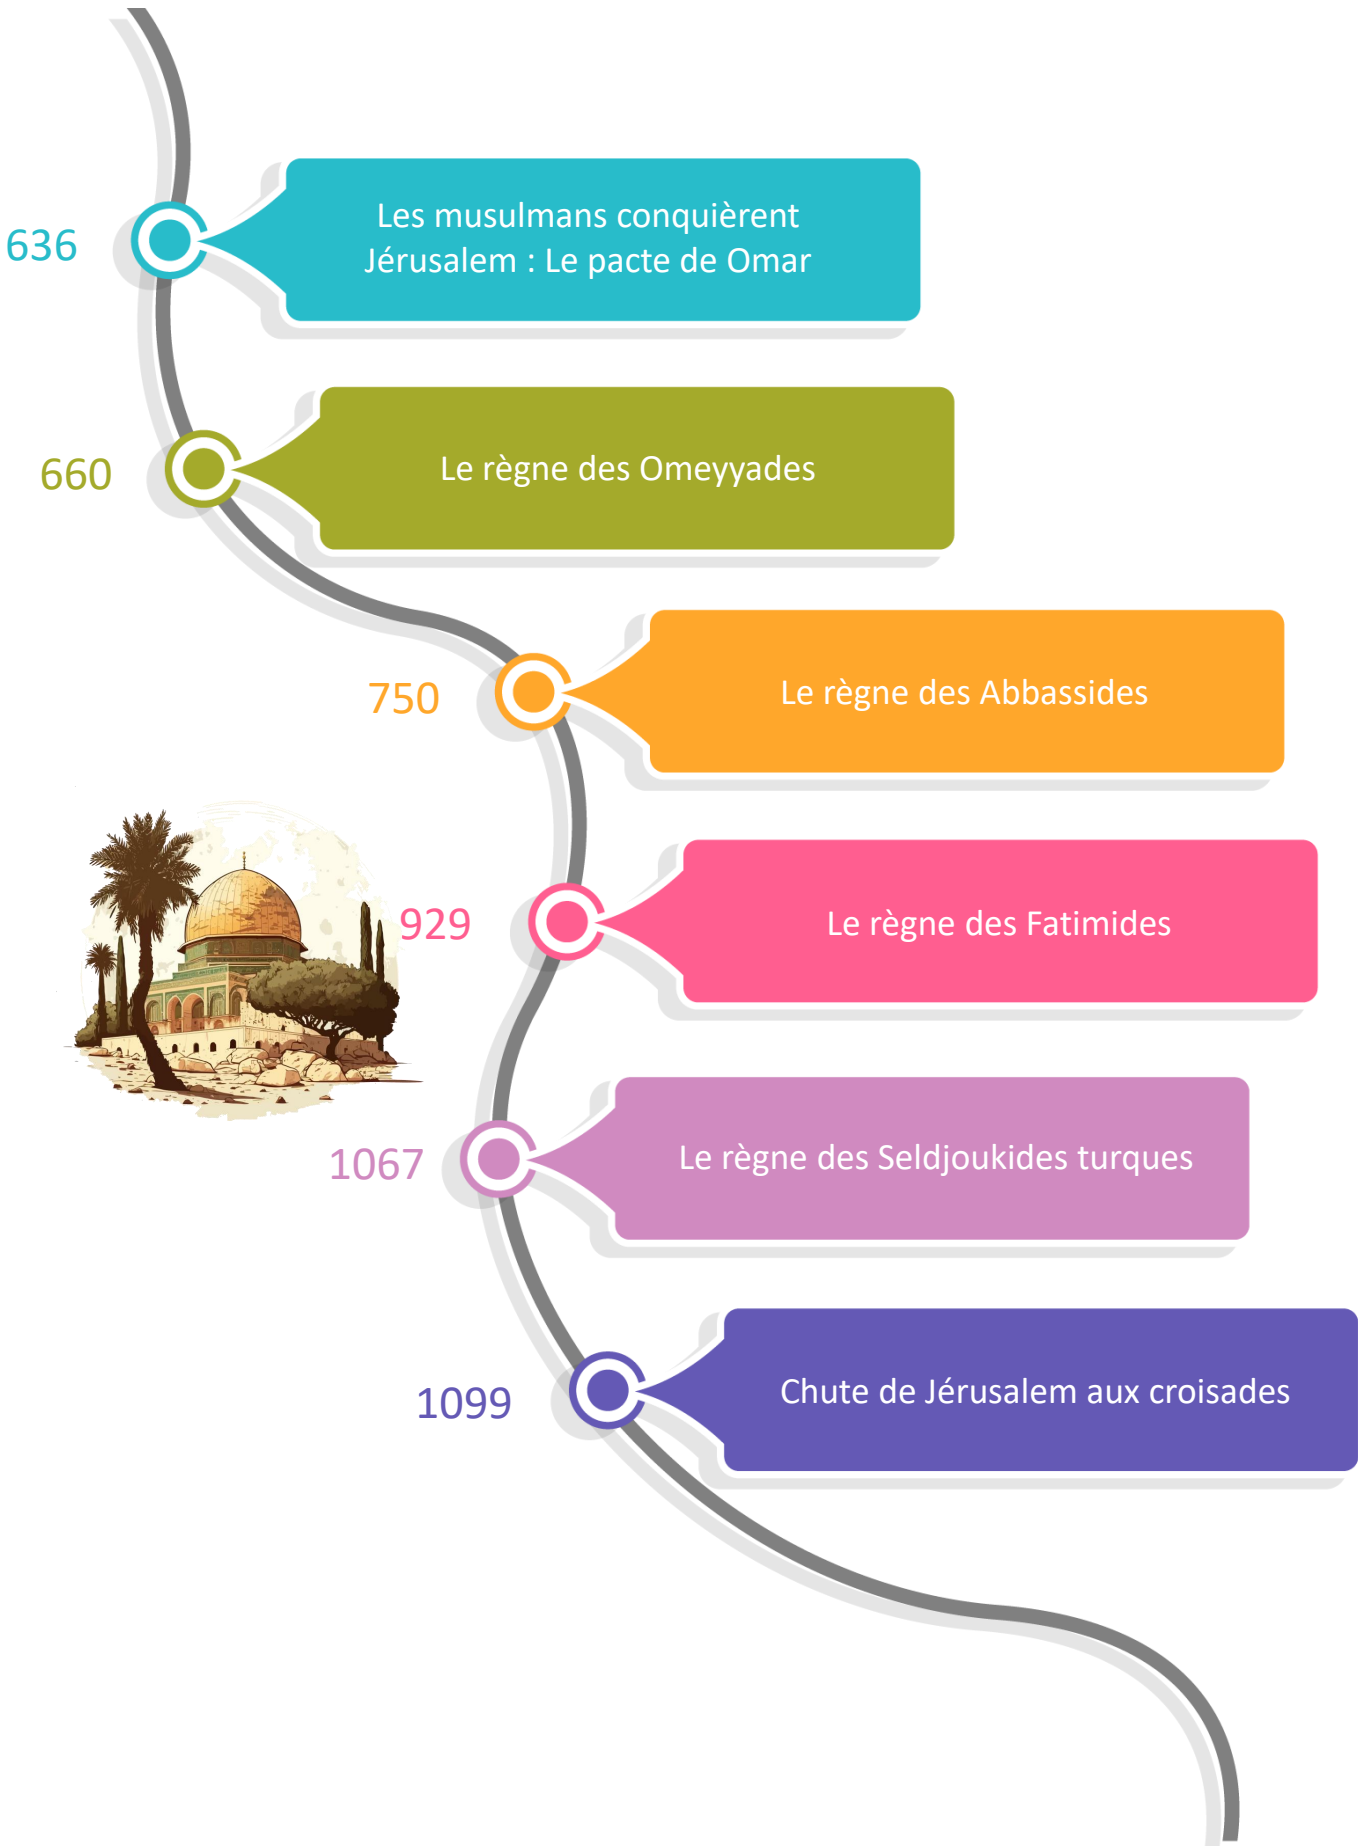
636
Les musulmans conquièrent Jérusalem : Le pacte de Omar

660
Le règne des Omeyyades

750
Le règne des Abbassides

929
Le règne des Fatimides

1067
Le règne des Seldjoukides turques

1099
Chute de Jérusalem aux croisades